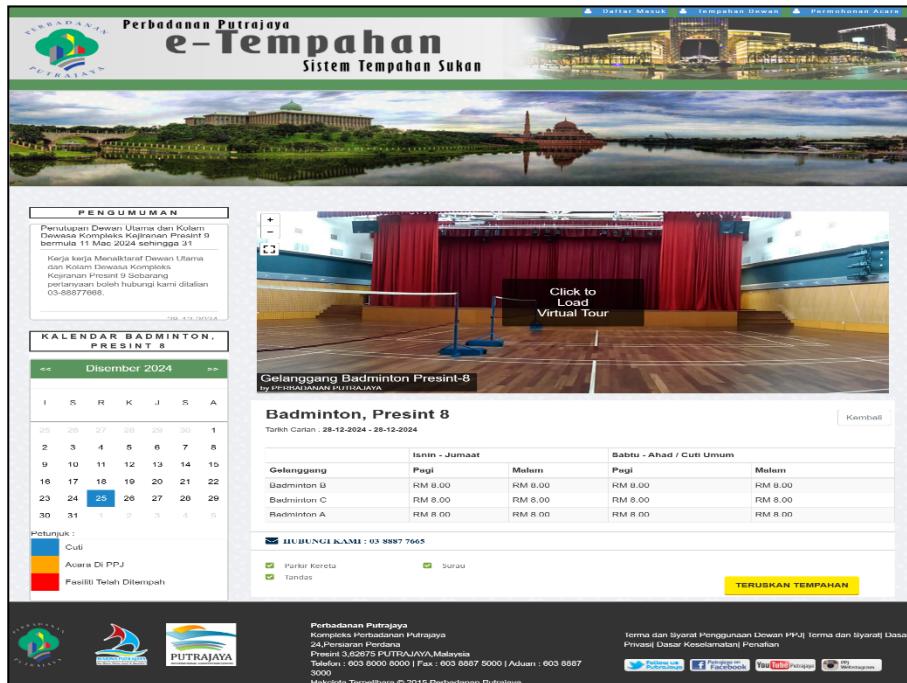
Daftar Masuk Tempahan Dewan Permohonan Acara

PERBADANAN PUTRAJAYA

Perbadanan Putrajaya
e-Tempahan
Sistem Tempahan Sukan

PENGUMUMAN

Penutupan Dewan Utama dan Kolam Dewasa Kompleks Kejiranan Presint 9 bermula 11 Mac 2024 sehingga 31

Kerja kerja Menaiktaraf Dewan Utama dan Kolam Dewasa Kompleks Kejiranan Presint 9 Sebarang pertanyaan boleh hubungi kami ditalian 03-88877666.

KALENDAR BADMINTON, PRESINT 8

<< Disember 2024 >>

| I | S | R | K | J | S | A |
|---|---|---|---|---|---|---|
| 25 | 26 | 27 | 28 | 29 | 30 | 1 |
| 2 | 3 | 4 | 5 | 6 | 7 | 8 |
| 9 | 10 | 11 | 12 | 13 | 14 | 15 |
| 16 | 17 | 18 | 19 | 20 | 21 | 22 |
| 23 | 24 | 25 | 26 | 27 | 28 | 29 |
| 30 | 31 | 1 | 2 | 3 | 4 | 5 |

Petunjuk :
Cuti
Acara Di PPJ
Fasiliti Telah Ditempah

+
−

Click to Load Virtual Tour

Gelanggang Badminton Presint-8
by PERBADANAN PUTRAJAYA

Badminton, Presint 8
Tarikh Carian : 28-12-2024 - 28-12-2024

Kembali

| | Isnin - Jumaat | | Sabtu - Ahad / Cuti Umum | |
|---|---|---|---|---|
| Gelanggang | Pagi | Malam | Pagi | Malam |
| Badminton B | RM 8.00 | RM 8.00 | RM 8.00 | RM 8.00 |
| Badminton C | RM 8.00 | RM 8.00 | RM 8.00 | RM 8.00 |
| Badminton A | RM 8.00 | RM 8.00 | RM 8.00 | RM 8.00 |

HUBUNGI KAMI : 03 8887 7665

Parkir Kereta
Surau
Tandas

TERUSKAN TEMPAHAN

PUTRAJAYA

Perbadanan Putrajaya
Kompleks Perbadanan Putrajaya
24,Persiaran Perdana
Presint 3,62675 PUTRAJAYA,Malaysia
Telefon : 603 8000 8000 | Fax : 603 8887 5000 | Aduan : 603 8887 3000
Terma dan Syarat Penggunaan Dewan PPJ| Terma dan Syarat| Dasar Privasi| Dasar Keselamatan| Penafian

Follow us Putrajaya
Facebook
YouTube Putrajaya
Webstagram